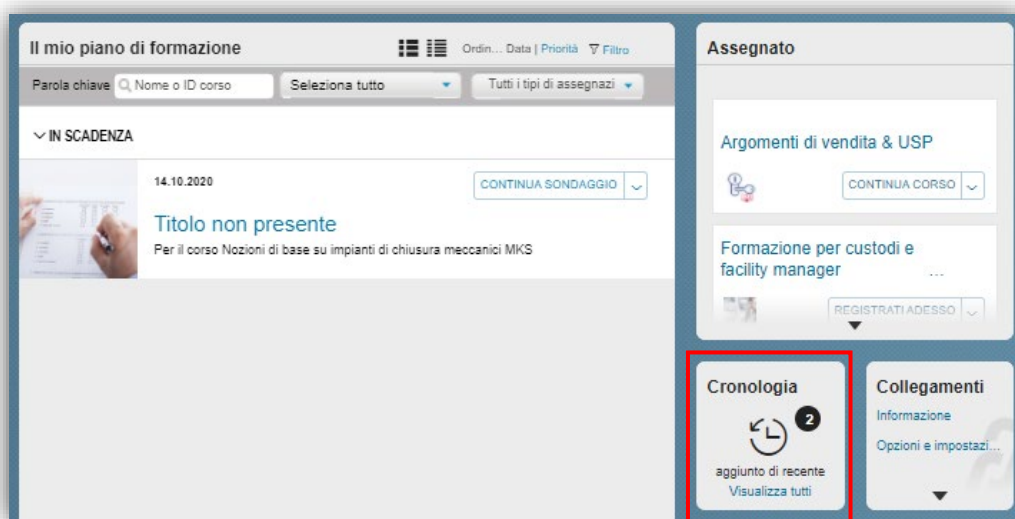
Il mio piano di formazione

Ordin... Data | Priorità Filtro

Parola chiave Nome o ID corso

Seleziona tutto

Tutti i tipi di assegnazi

IN SCADENZA

14.10.2020

CONTINUA SONDAGGIO

Titolo non presente

Per il corso Nozioni di base su impianti di chiusura meccanici MKS

Assegnato

Argomenti di vendita & USP

CONTINUA CORSO

Formazione per custodi e facility manager ...

REGISTRATI ADESSO

Cronologia

2

aggiunto di recente

Visualizza tutti

Collegamenti

Informazione

Opzioni e impostazi...